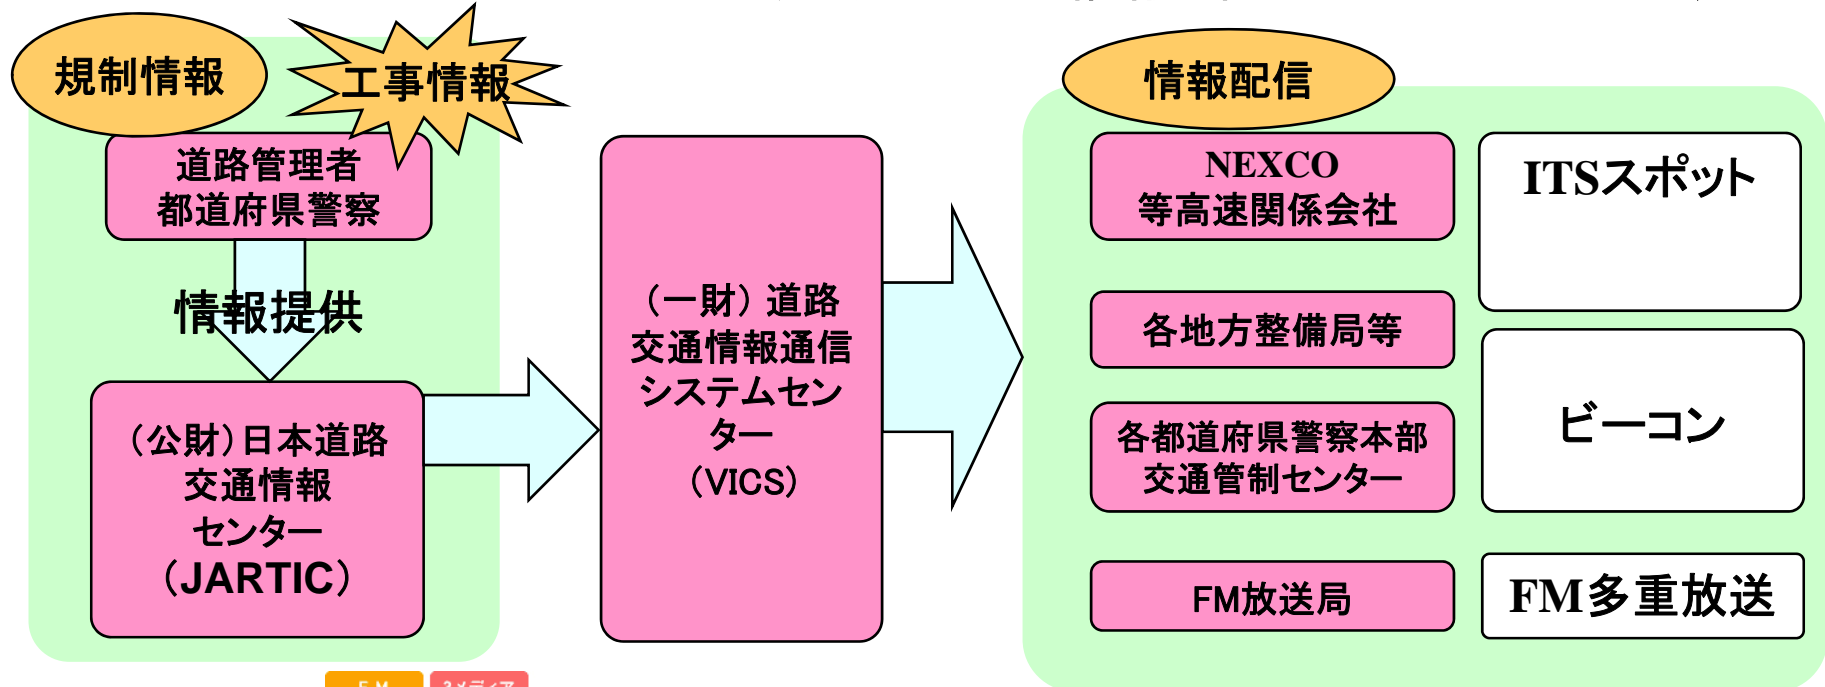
規制情報

工事情報

道路管理者
都道府県警察

情報提供

（公財）日本道路交通情報センター（JARTIC）

（一財）道路交通情報通信システムセンター（VICS）

情報配信

NEXCO
等高速関係会社

各地方整備局等

各都道府県警察本部交通管制センター

FM放送局

ITSスポット

ビーコン

FM多重放送

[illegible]